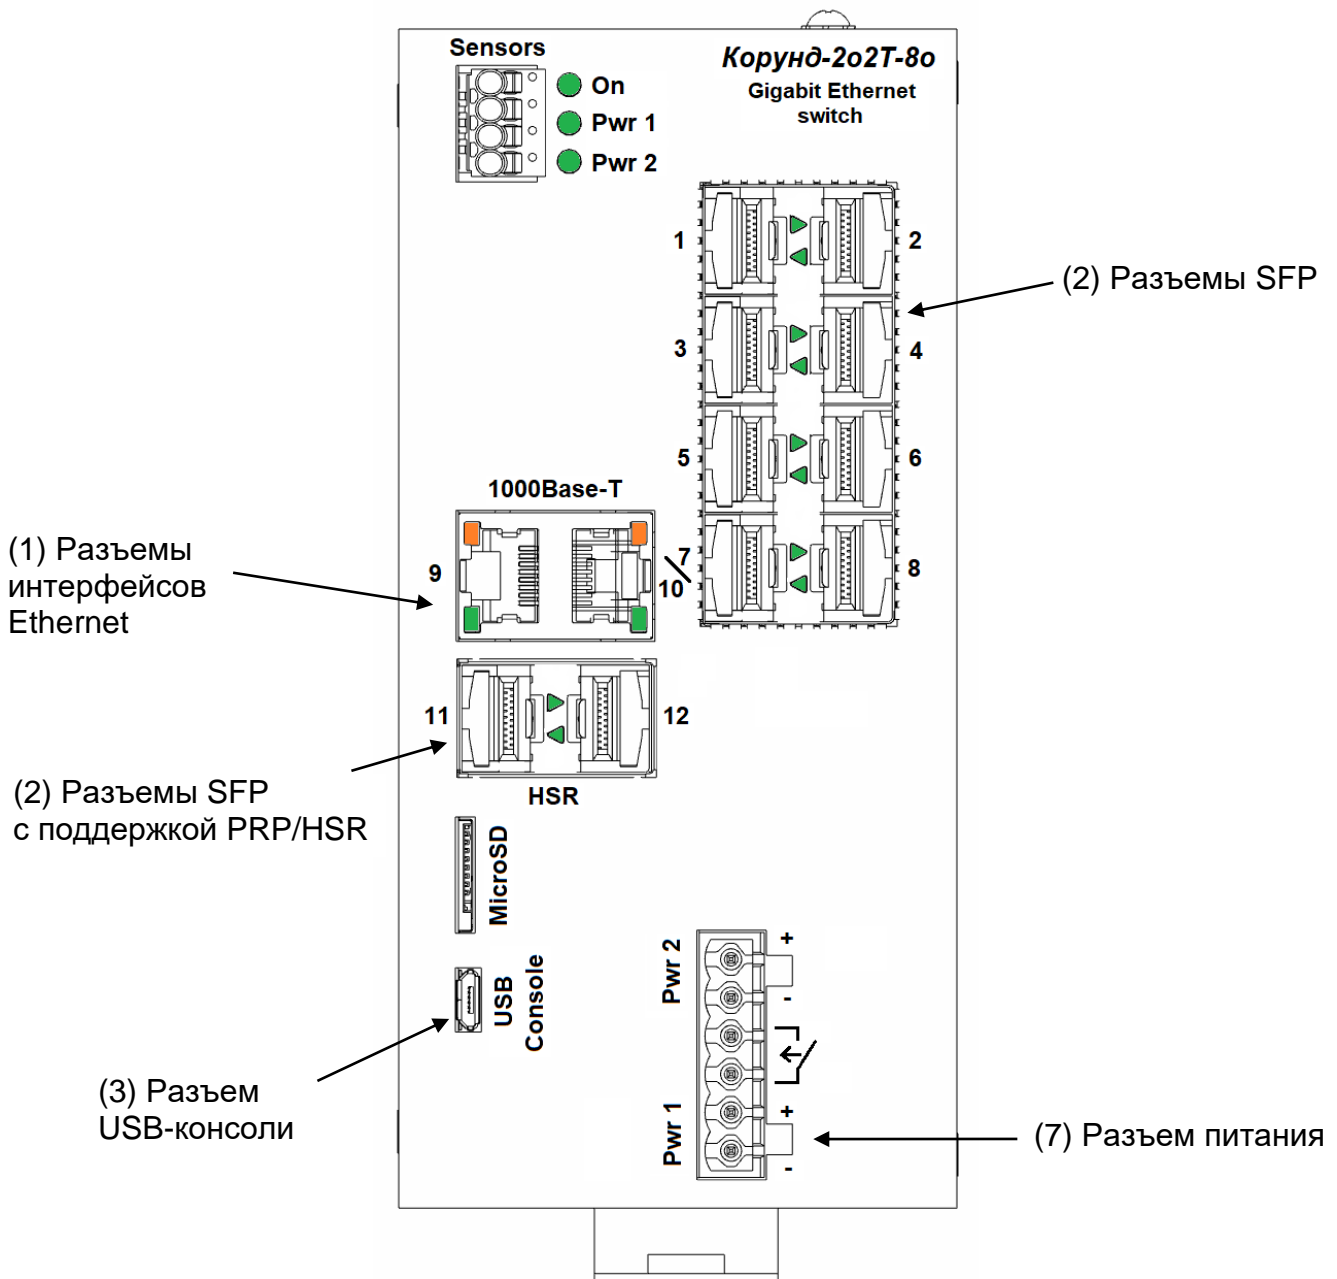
Sensors

On
Pwr 1
Pwr 2

Корунд-2о2Т-8о
Gigabit Ethernet switch

1
2
3
4
5
6
7/10
8

(2) Разъемы SFP

1000Base-T

9

(1) Разъемы интерфейсов Ethernet

11
12
HSR

(2) Разъемы SFP с поддержкой PRP/HSR

MicroSD

USB Console

(3) Разъем USB-консоли

Pwr 2
+
-
+
-
Pwr 1

(7) Разъем питания